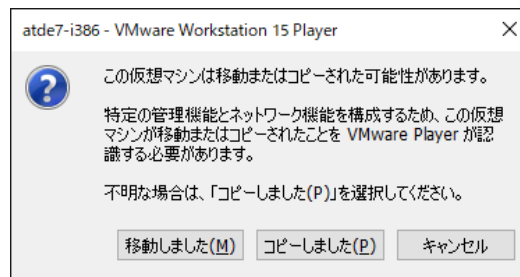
atde7-i386 - VMware Workstation 15 Player

この仮想マシンは移動またはコピーされた可能性があります。

特定の管理機能とネットワーク機能を構成するため、この仮想マシンが移動またはコピーされたことを VMware Player が認識する必要があります。

不明な場合は、「コピーしました(P)」を選択してください。

移動しました(M)
コピーしました(P)
キャンセル